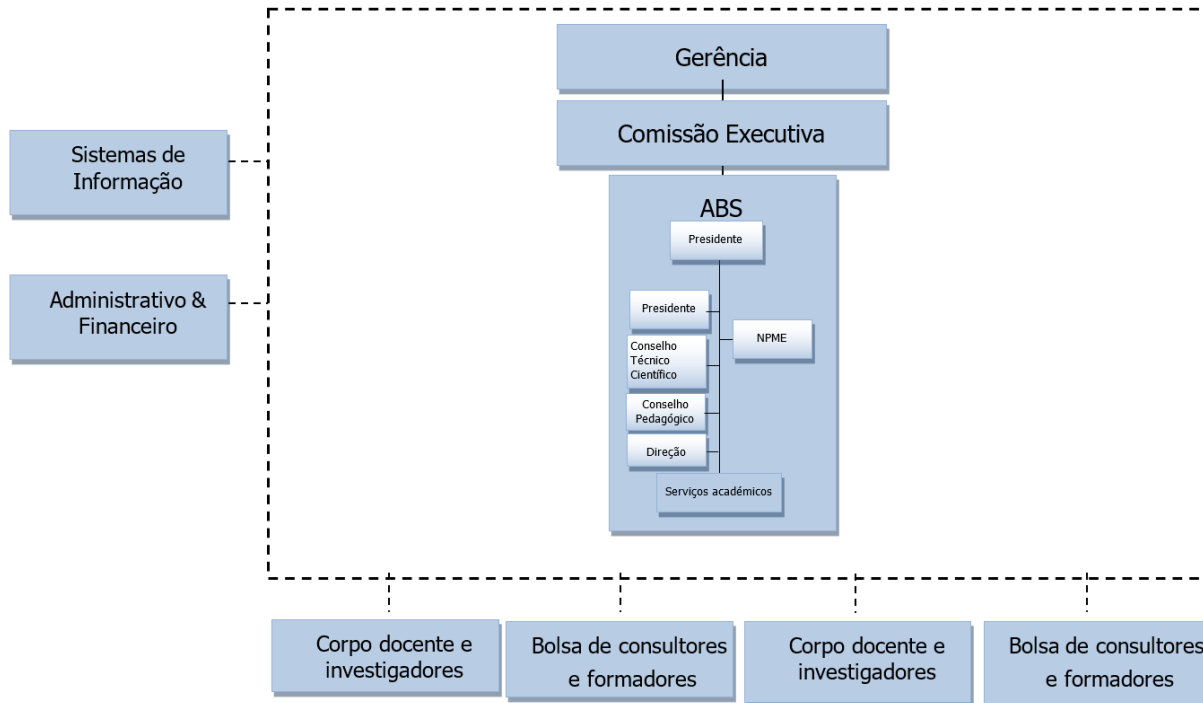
Gerência

Comissão Executiva

Sistemas de Informação

Administrativo & Financeiro

ABS

Presidente

Presidente

NPME

Conselho Técnico Científico

Conselho Pedagógico

Direção

Serviços académicos

Corpo docente e investigadores

Bolsa de consultores e formadores

Corpo docente e investigadores

Bolsa de consultores e formadores